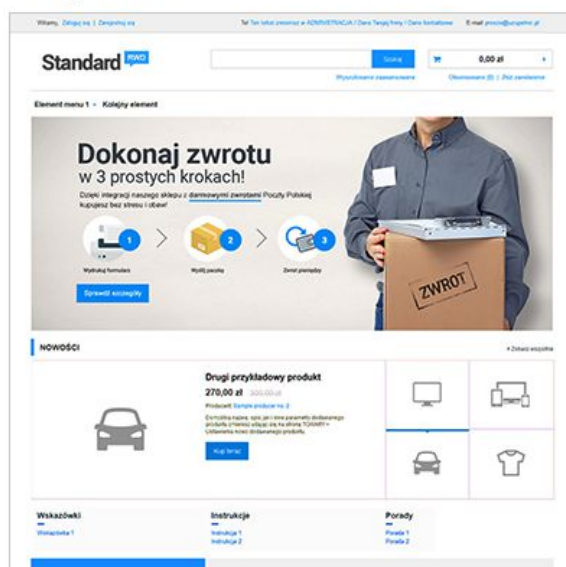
Witamy, Zaloguj się | Zarejestruj się

Tel: Ten tekst zmienisz w KONFIGURACJA / Dane Twojej firmy / Dane kontaktowe

E-mail: poczta@przyklad.pl

Standard RWD

Szukaj

0,00 zł

Wyszukiwanie zaawansowane

Obserwowane (0) | Złóż zamówienie

Element menu 1 » Kolejny element

Dokonaj zwrotu

w 3 prostych krokach!

Dzięki integracji naszego sklepu z darmowymi zwrotami Poczty Polskiej kupujesz bez stresu i obaw!

1

Wydrukuj formularz

2

Wyślij paczkę

3

Zwrot pieniędzy

Sprawdź szczegóły

ZWROT

NOWOŚCI

» Zobacz wszystkie

Drugi przykładowy produkt

270,00 zł 300,00 zł

Producent: Sample producer no. 2

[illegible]

Kup teraz

Wskazówki

Wskazówka 1

Instrukcje

Instrukcja 1

Instrukcja 2

Porady

Porada 1

Porada 2